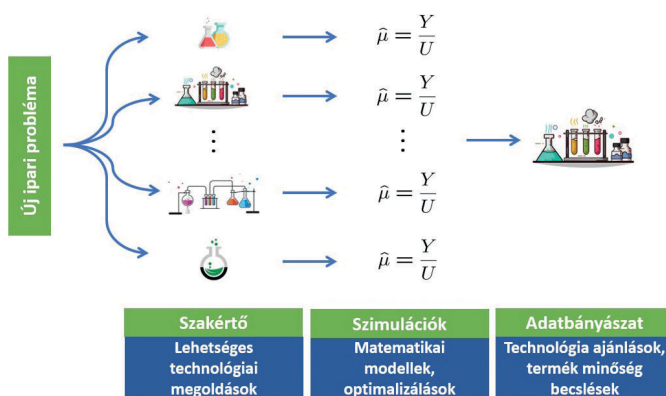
Új ipari probléma

$\hat{\mu} = \frac{Y}{U}$

$\hat{\mu} = \frac{Y}{U}$

$\vdots$

$\vdots$

$\hat{\mu} = \frac{Y}{U}$

$\hat{\mu} = \frac{Y}{U}$

Szakértő
Lehetséges technológiai megoldások

Szimulációk
Matematikai modellek, optimalizálások

Adatbányászat
Technológia ajánlások, termék minőség becslések